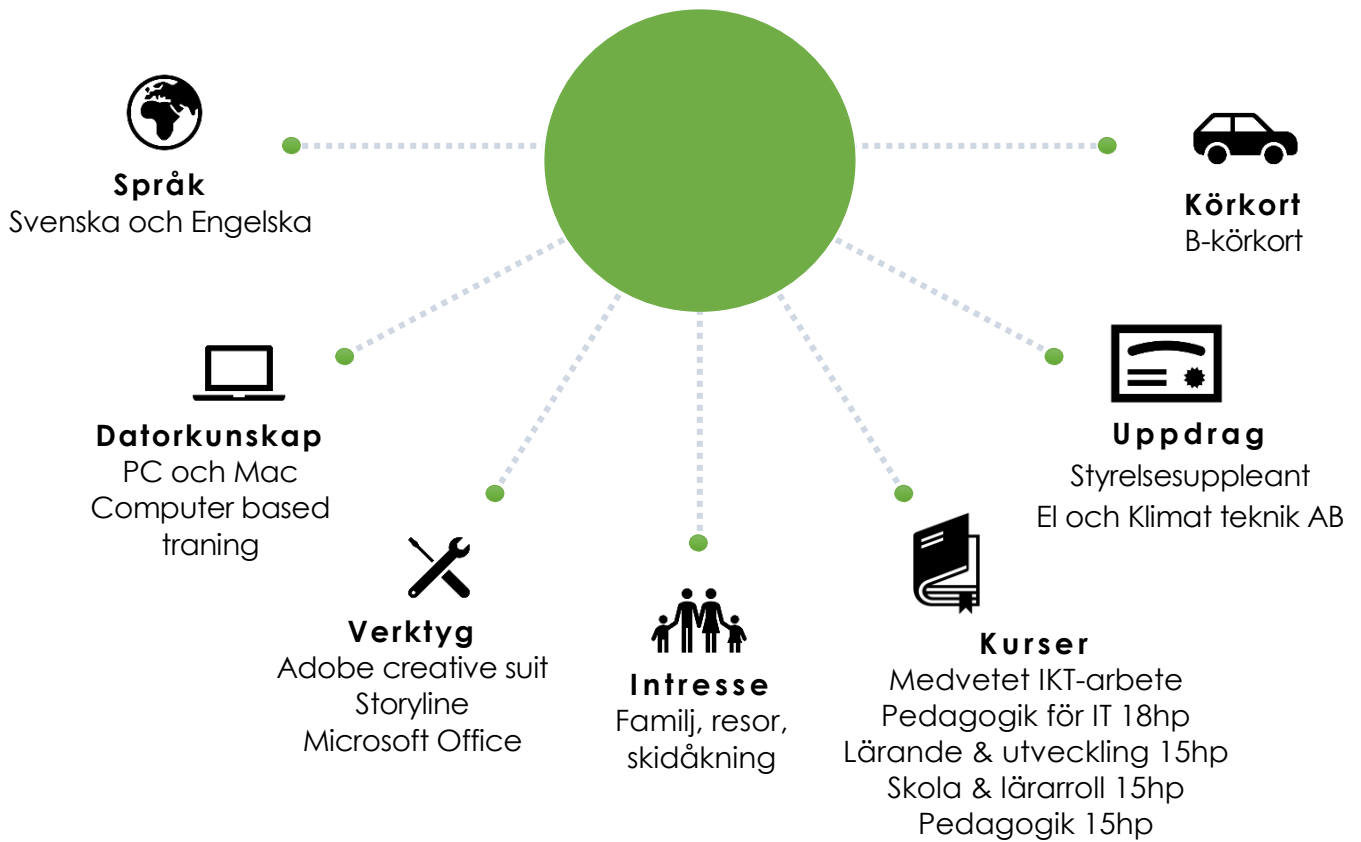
Språk
Svenska och Engelska

Körkort
B-körkort

Datorkunskap
PC och Mac
Computer based traning

Uppdrag
Styrelsesuppleant
El och Klimat teknik AB

Verktyg
Adobe creative suit
Storyline
Microsoft Office

Intresse
Familj, resor, skidåkning

Kurser
Medvetet IKT-arbete
Pedagogik för IT 18hp
Lärande & utveckling 15hp
Skola & lärarroll 15hp
Pedagogik 15hp